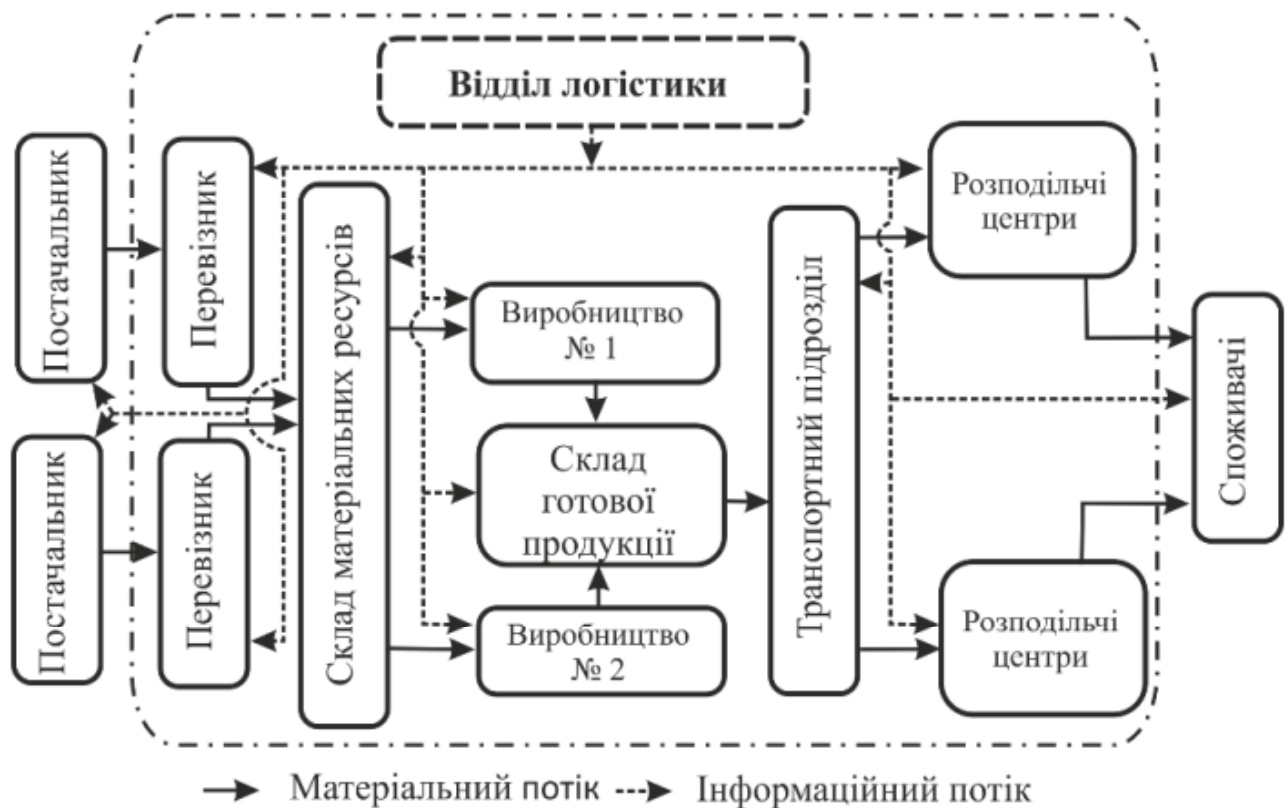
Відділ логістики

Постачальник

Перевізник

Постачальник

Перевізник

Склад матеріальних ресурсів

Виробництво № 1

Склад готової продукції

Виробництво № 2

Транспортний підрозділ

Розподільчі центри

Розподільчі центри

Споживачі

Матеріальний потік Інформаційний потік